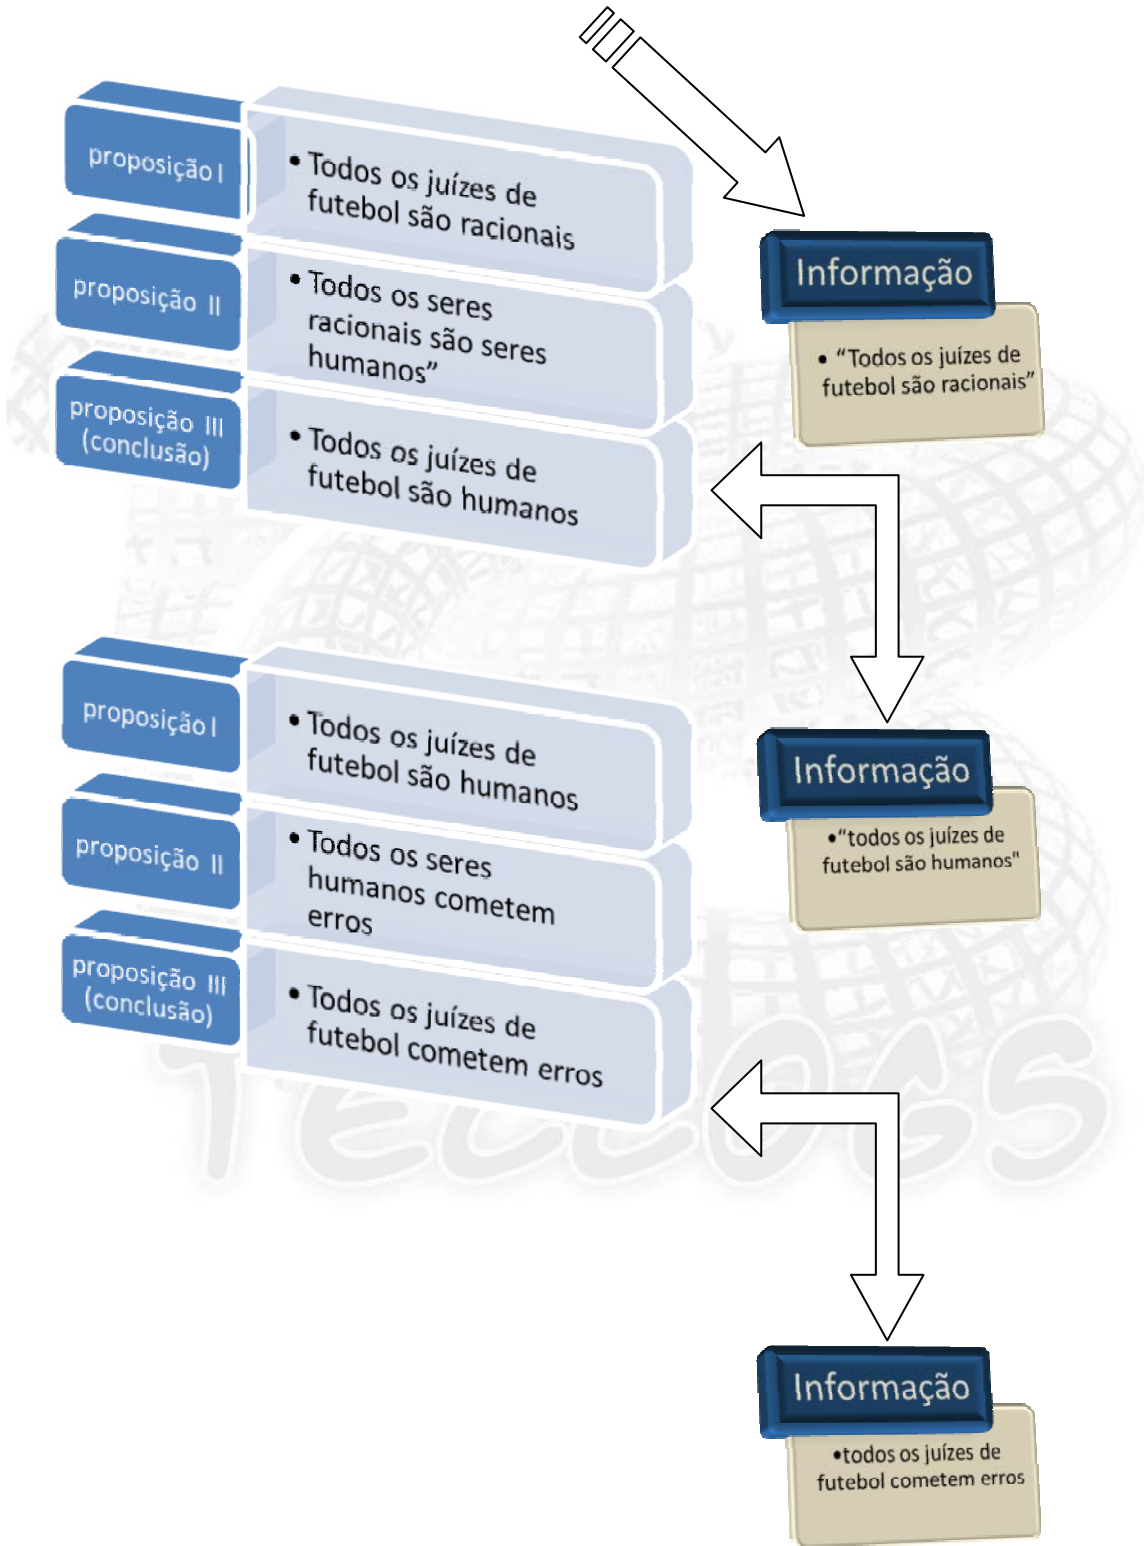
proposição I

• Todos os juízes de futebol são racionais

proposição II

• Todos os seres racionais são seres humanos"

proposição III (conclusão)

• Todos os juízes de futebol são humanos

Informação

• "Todos os juízes de futebol são racionais"

proposição I

• Todos os juízes de futebol são humanos

proposição II

• Todos os seres humanos cometem erros

proposição III (conclusão)

• Todos os juízes de futebol cometem erros

Informação

•"todos os juízes de futebol são humanos"

Informação

•todos os juízes de futebol cometem erros